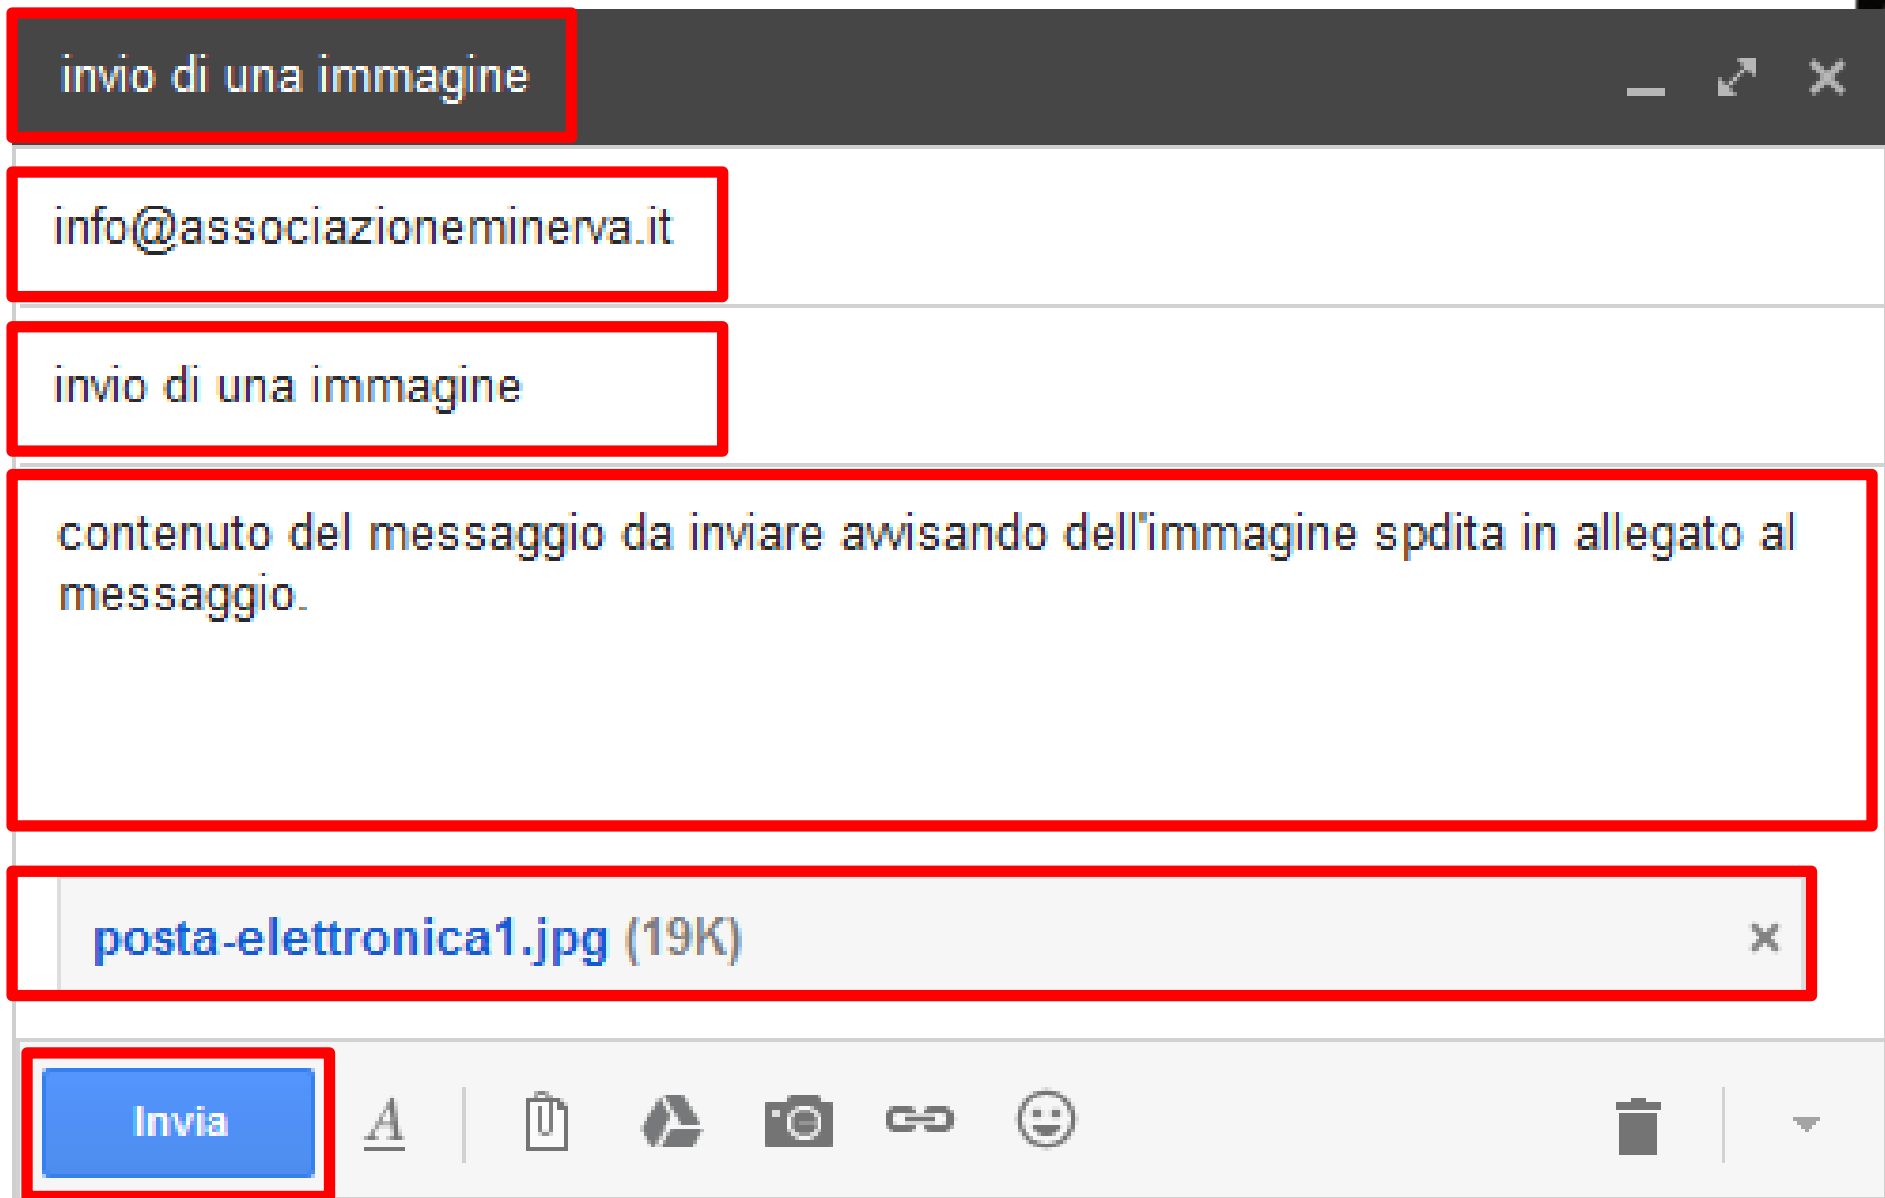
invio di una immagine

info@associazioneminerva.it

invio di una immagine

contenuto del messaggio da inviare avvisando dell'immagine spdita in allegato al messaggio.

posta-elettronica1.jpg (19K)

Invia

A